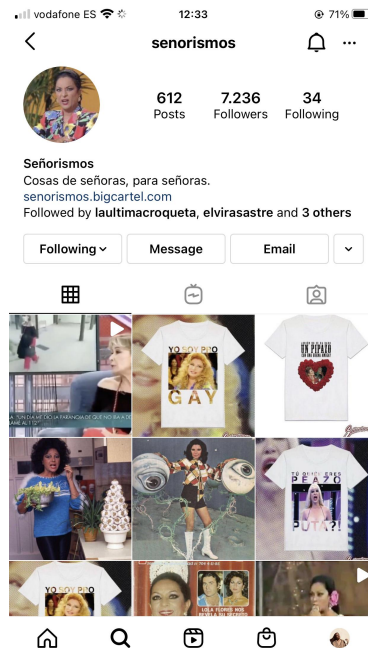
vodafone ES 12:33 71%

senorismos

612 Posts
7.236 Followers
34 Following

Señorismos
Cosas de señoras, para señoras.
senorismos.bigcartel.com
Followed by laultimacroqueta, elvirasastre and 3 others

Following
Message
Email

"UN DÍA ME DIO LA PARANOIA DE QUE NO IBA A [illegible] NADIE AL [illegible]"

YO SOY PRO
GAY

UN PIPAZO

YO QUÉ SÉ ¿ERES PEATO PUTA?!

YO SOY PRO

LOLA FLORES